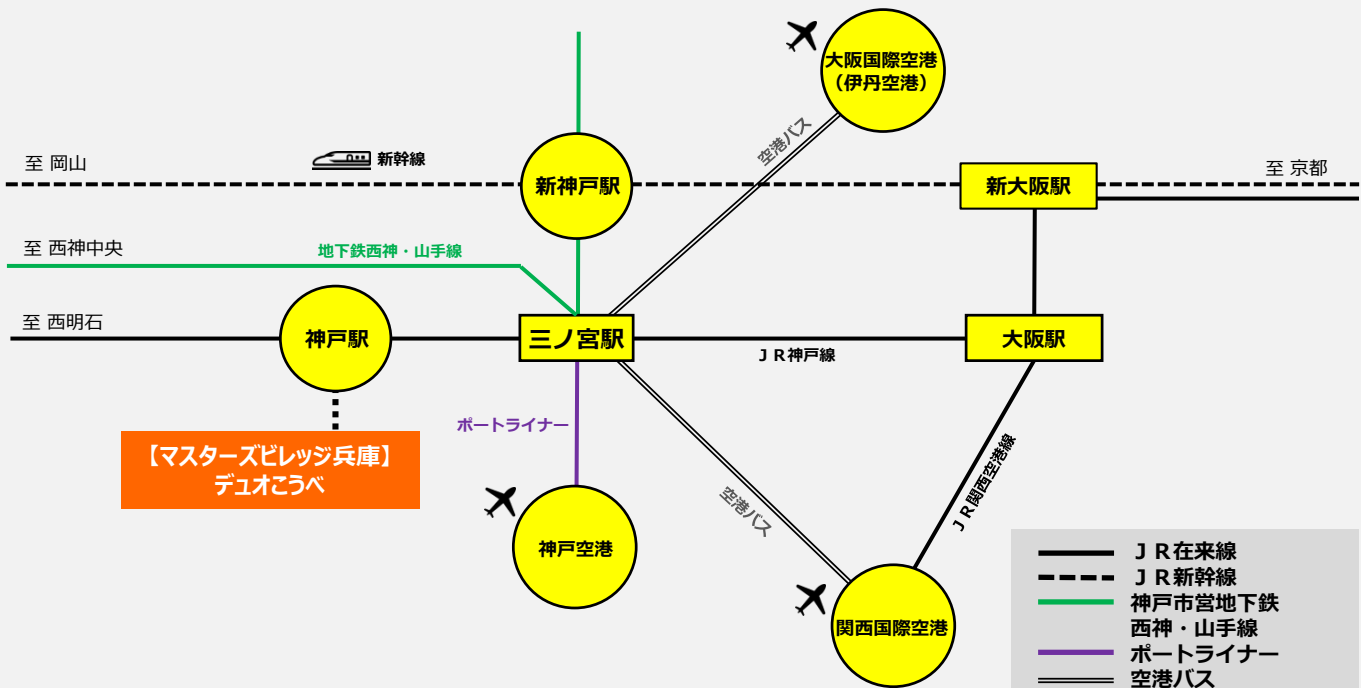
大阪国際空港
（伊丹空港）

至 岡山

新幹線

新神戸駅

新大阪駅

至 京都

空港バス

至 西神中央

地下鉄西神・山手線

至 西明石

神戸駅

三ノ宮駅

大阪駅

ＪＲ神戸線

【マスターズビレッジ兵庫】
デュオこうべ

ポートライナー

神戸空港

空港バス

ＪＲ関西空港線

関西国際空港

ＪＲ在来線
ＪＲ新幹線
神戸市営地下鉄
西神・山手線
ポートライナー
空港バス